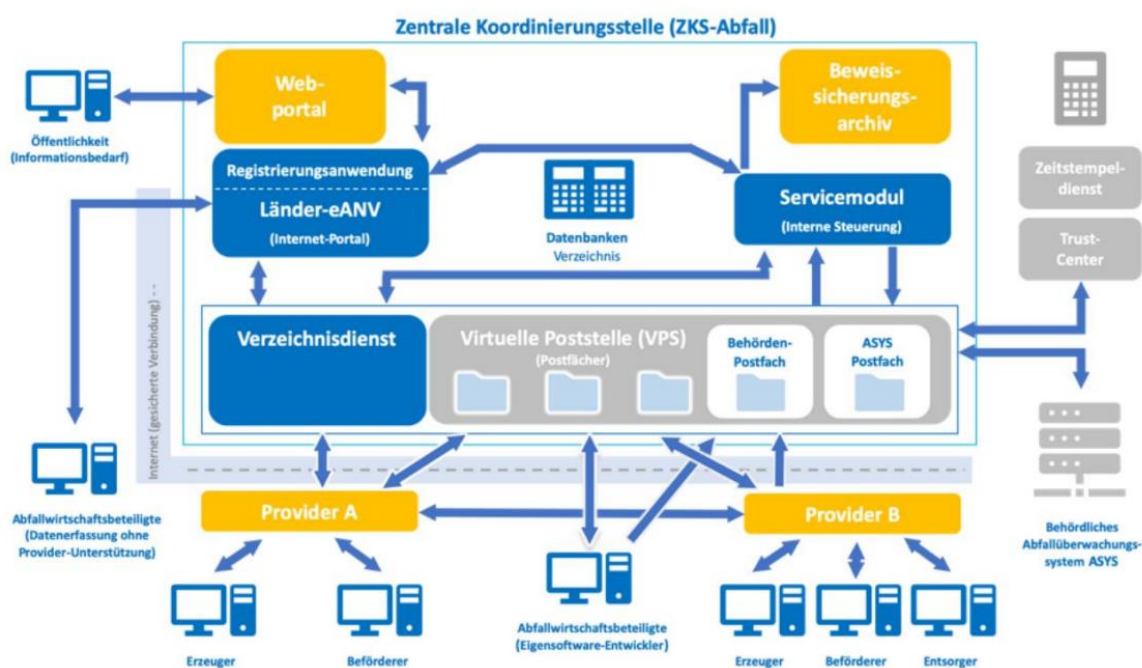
Zentrale Koordinierungsstelle (ZKS-Abfall)

Öffentlichkeit (Informationsbedarf)

Webportal

Beweissicherungsarchiv

Registrierungsanwendung

Länder-eANV (Internet-Portal)

Datenbanken Verzeichnis

Servicemodul (Interne Steuerung)

Zeitstempeldienst

Trust-Center

Internet (gesicherte Verbindung)

Verzeichnisdienst

Virtuelle Poststelle (VPS) (Postfächer)

Behörden-Postfach

ASYS Postfach

Abfallwirtschaftsbeteiligte (Datenerfassung ohne Provider-Unterstützung)

Provider A

Provider B

Behördliches Abfallüberwachungssystem ASYS

Erzeuger

Beförderer

Abfallwirtschaftsbeteiligte (Eigensoftware-Entwickler)

Erzeuger

Beförderer

Entsorger